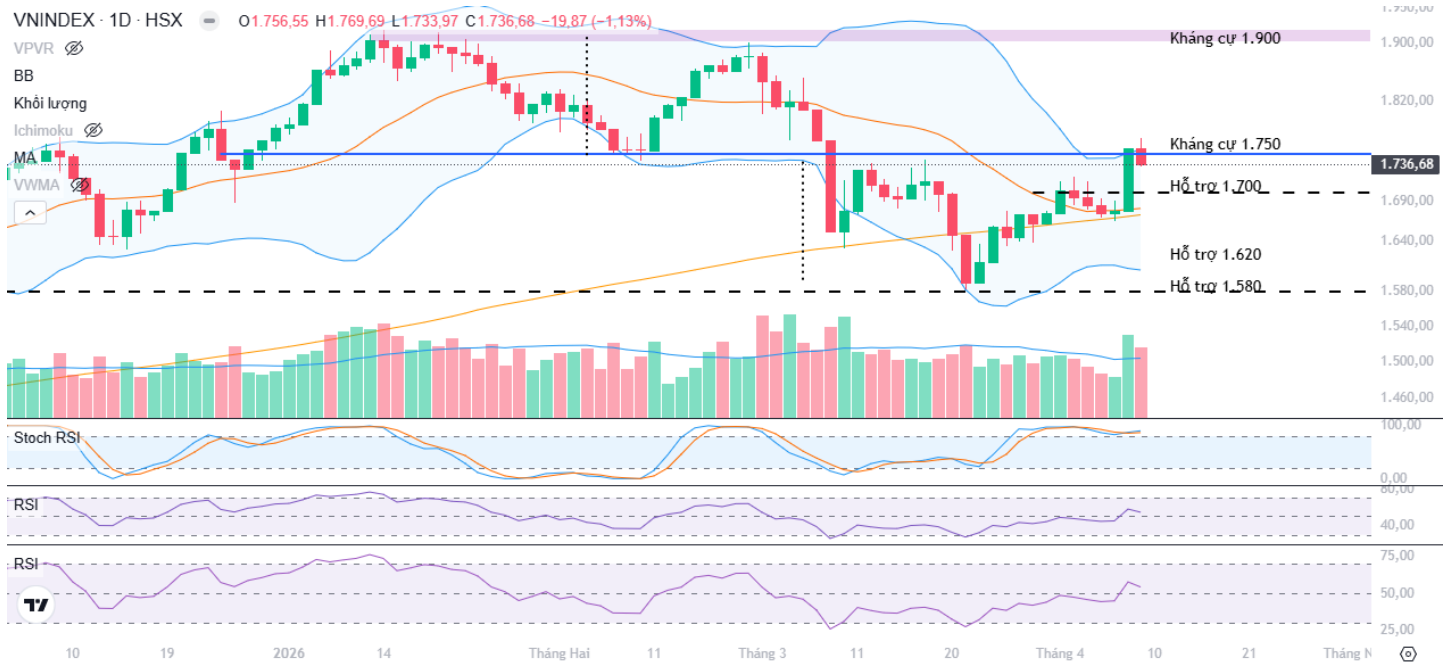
VNINDEX · 1D · HSX O1.756,55 H1.769,69 L1.733,97 C1.736,68 −19,87 (−1,13%)
VPVR
BB
Khối lượng
Ichimoku
MA
VWMA

Kháng cự 1.900
Kháng cự 1.750
Hỗ trợ 1.700
Hỗ trợ 1.620
Hỗ trợ 1.580

1.950,00
1.900,00
1.820,00
1.736,68
1.690,00
1.640,00
1.580,00
1.540,00
1.500,00
1.460,00

Stoch RSI
100,00
0,00

RSI
80,00
40,00

RSI
75,00
50,00
25,00

10 19 2026 14 Tháng Hai 11 Tháng 3 11 20 Tháng 4 10 21 Tháng N